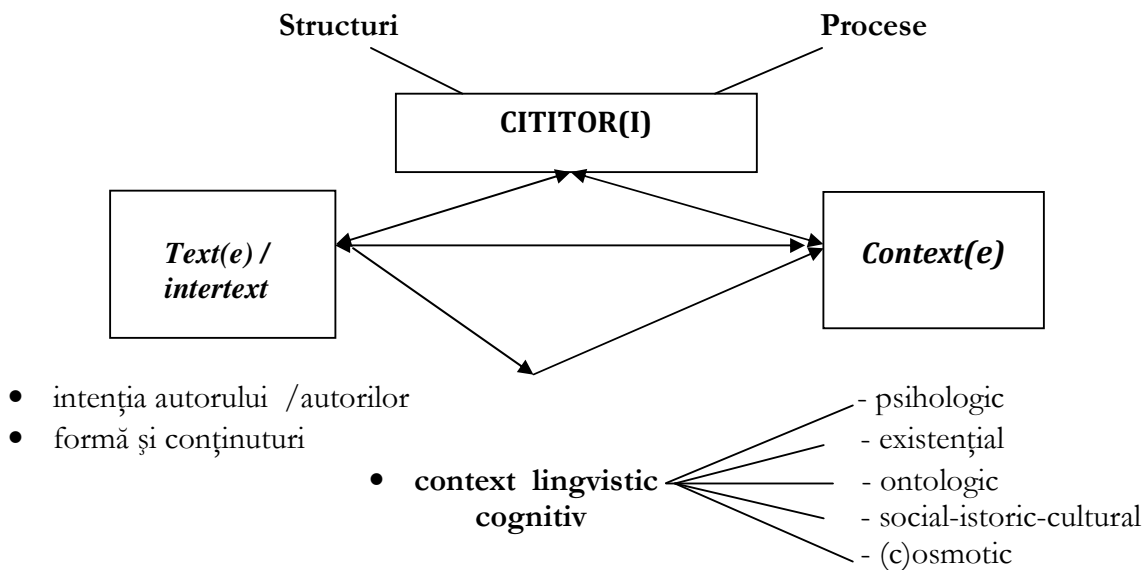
Structuri

Procese

CITITOR(I)

Text(e) / intertext

Context(e)

- intenţia autorului /autorilor
- formă şi conţinuturi

- context lingvistic cognitiv

- psihologic
- existenţial
- ontologic
- social-istoric-cultural
- (c)osmotic